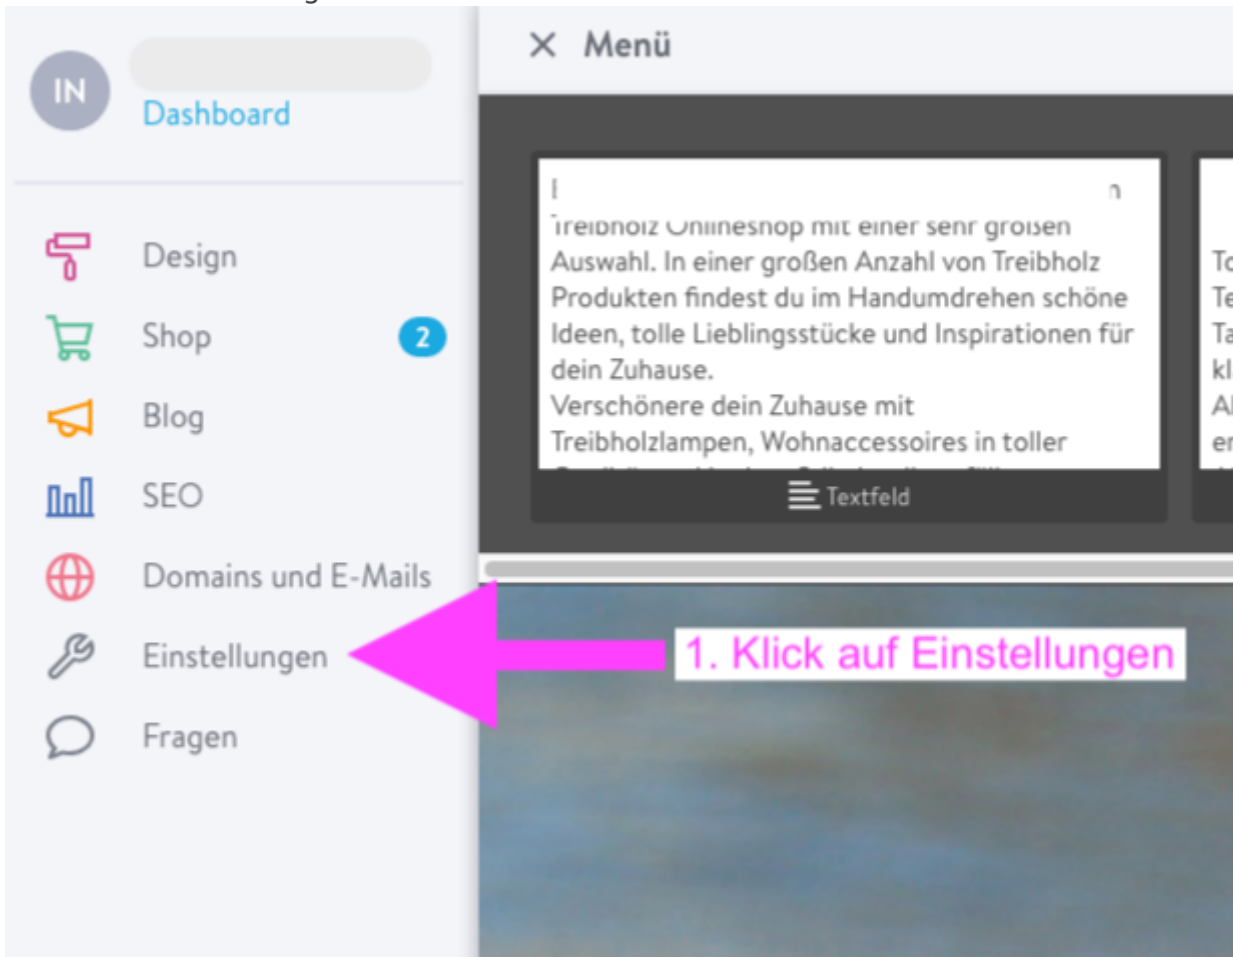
IN
Dashboard

Design
Shop 2
Blog
SEO
Domains und E-Mails
Einstellungen
Fragen

× Menü

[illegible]
Treibholz Onlineshop mit einer sehr großen Auswahl. In einer großen Anzahl von Treibholz Produkten findest du im Handumdrehen schöne Ideen, tolle Lieblingsstücke und Inspirationen für dein Zuhause.
Verschönere dein Zuhause mit Treibholzlampen, Wohnaccessoires in toller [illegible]

Textfeld

To
Te
Ta
kl
Al
er

1. Klick auf Einstellungen